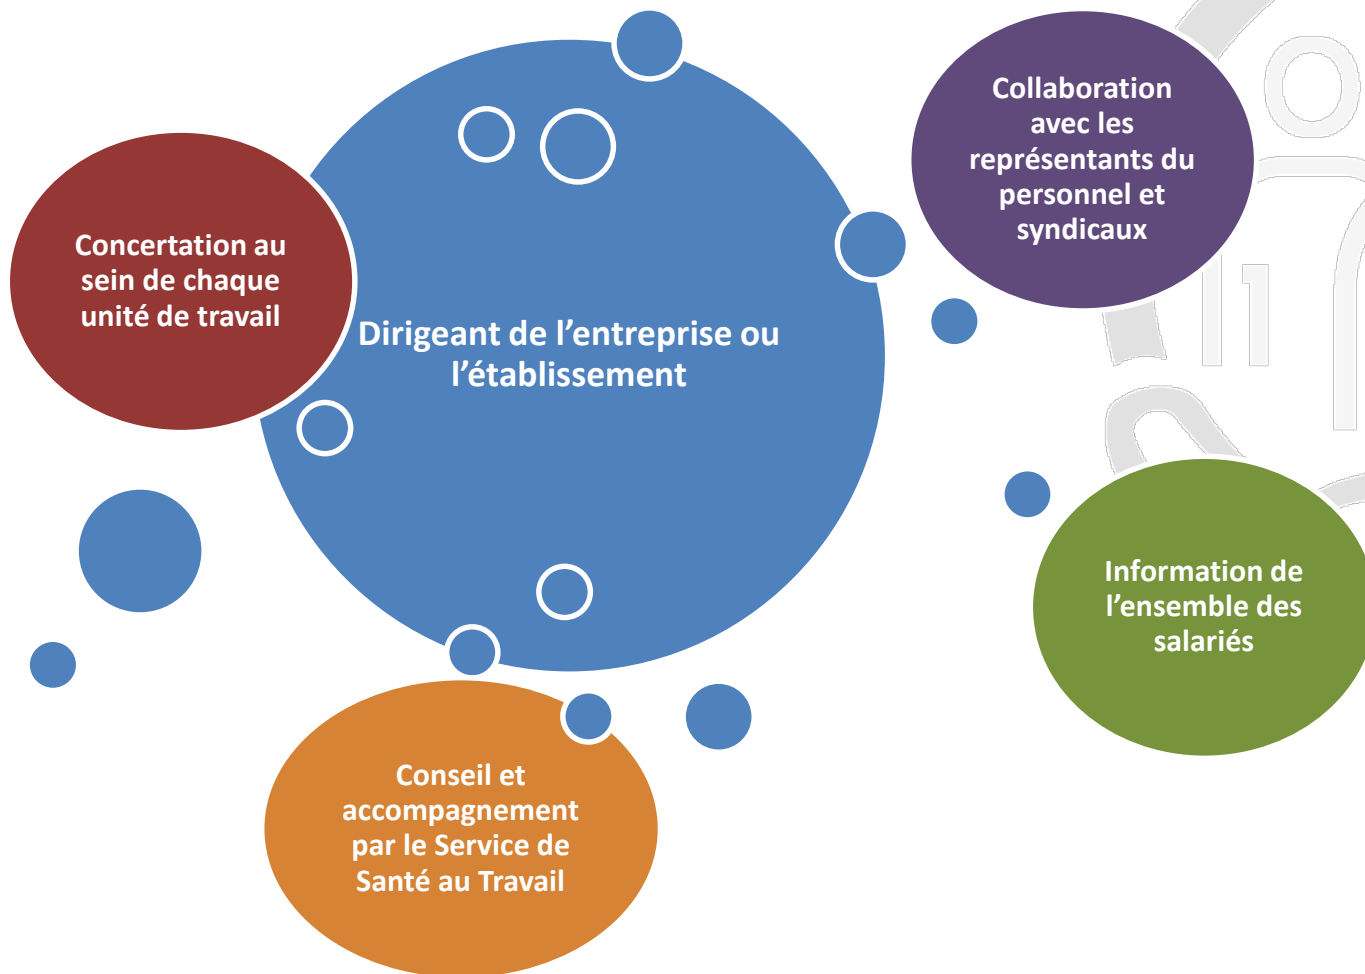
Dirigeant de l’entreprise ou l’établissement

Concertation au sein de chaque unité de travail

Collaboration avec les représentants du personnel et syndicaux

Information de l’ensemble des salariés

Conseil et accompagnement par le Service de Santé au Travail